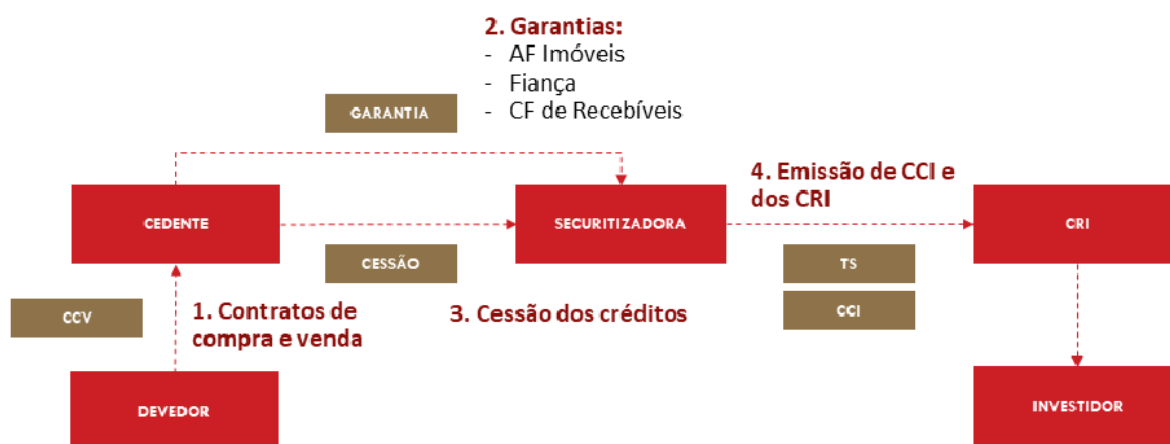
2. Garantias:
- AF Imóveis
- Fiança
- CF de Recebíveis

GARANTIA

4. Emissão de CCI e dos CRI

CEDENTE

SECURITIZADORA

CRI

CESSÃO

TS

CCV

1. Contratos de compra e venda

3. Cessão dos créditos

CCI

DEVEDOR

INVESTIDOR